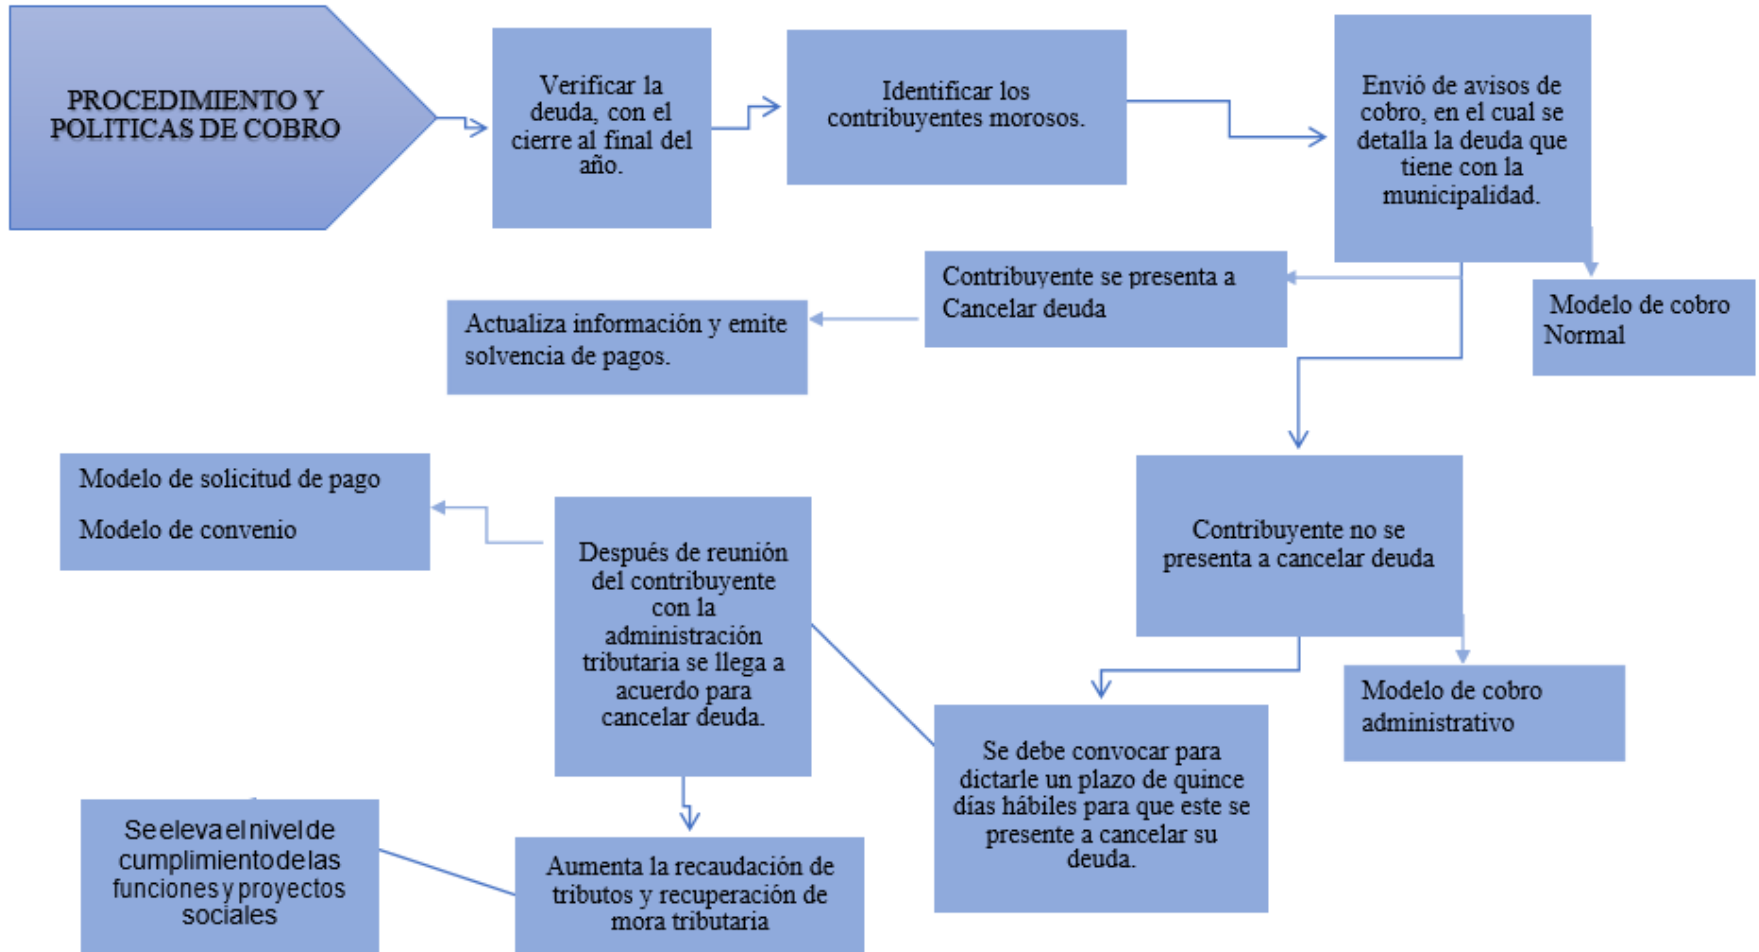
PROCEDIMIENTO Y POLITICAS DE COBRO

Verificar la deuda, con el cierre al final del año.

Identificar los contribuyentes morosos.

Envió de avisos de cobro, en el cual se detalla la deuda que tiene con la municipalidad.

Modelo de cobro Normal

Contribuyente se presenta a Cancelar deuda

Actualiza información y emite solvencia de pagos.

Contribuyente no se presenta a cancelar deuda

Modelo de cobro administrativo

Se debe convocar para dictarle un plazo de quince días hábiles para que este se presente a cancelar su deuda.

Después de reunión del contribuyente con la administración tributaria se llega a acuerdo para cancelar deuda.

Modelo de solicitud de pago

Modelo de convenio

Aumenta la recaudación de tributos y recuperación de mora tributaria

Se eleva el nivel de cumplimiento de las funciones y proyectos sociales